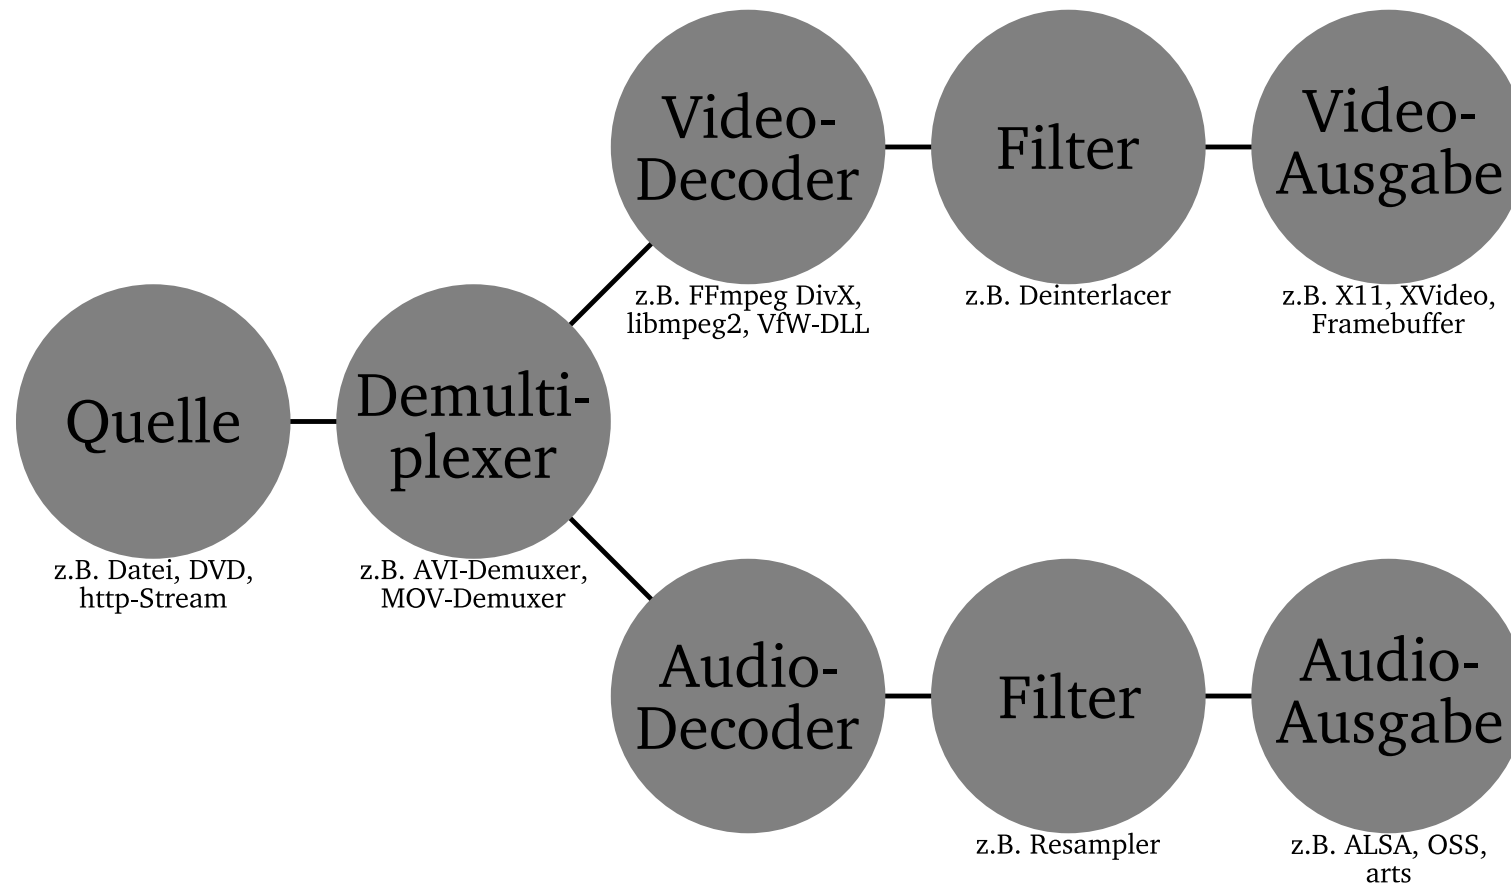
Quelle

z.B. Datei, DVD, http-Stream

Demultiplexer

z.B. AVI-Demuxer, MOV-Demuxer

Video-Decoder

z.B. FFmpeg DivX, libmpeg2, VfW-DLL

Filter

z.B. Deinterlacer

Video-Ausgabe

z.B. X11, XVideo, Framebuffer

Audio-Decoder

Filter

z.B. Resampler

Audio-Ausgabe

z.B. ALSA, OSS, arts